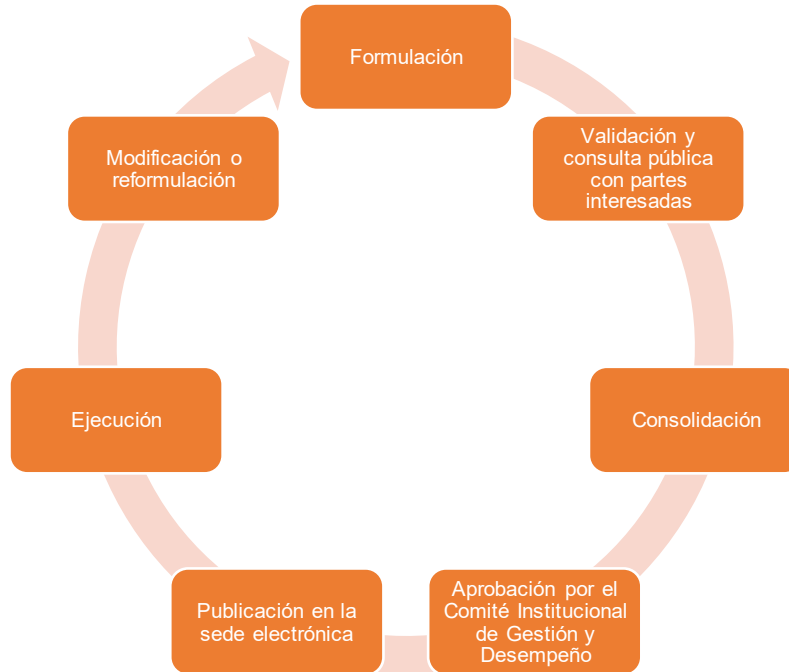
Formulación

Validación y consulta pública con partes interesadas

Consolidación

Aprobación por el Comité Institucional de Gestión y Desempeño

Publicación en la sede electrónica

Ejecución

Modificación o reformulación